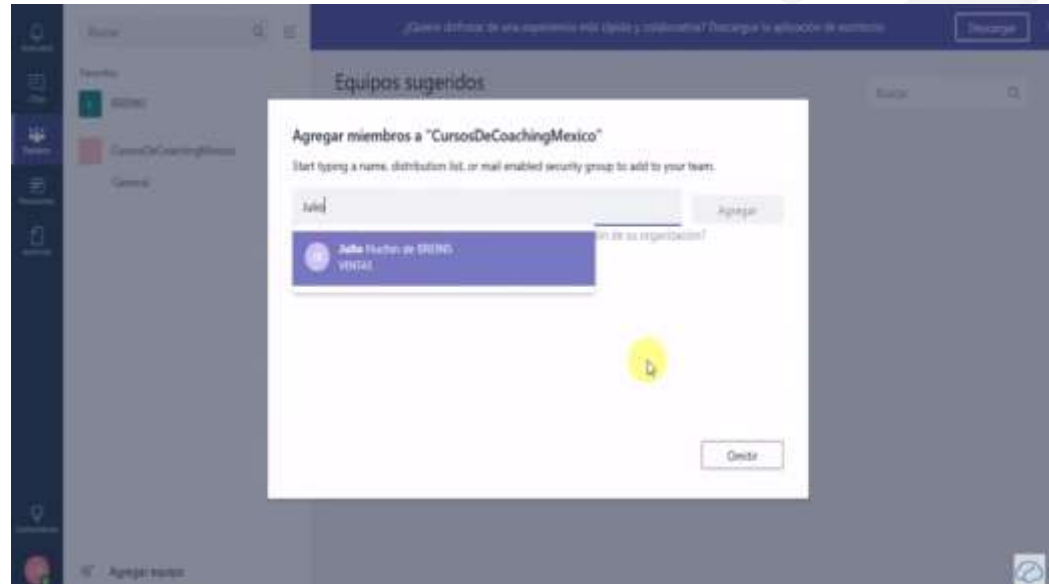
Buscar

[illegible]

ERDING

CursosDeCoachingMexico

General

¿Quiere disfrutar de una experiencia más rápida y colaborativa? Descargue la aplicación de escritorio

Descargar

Equipos sugeridos

Buscar

Agregar miembros a "CursosDeCoachingMexico"

Start typing a name, distribution list, or mail enabled security group to add to your team.

Julio

Agregar

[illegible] de su organización?

Julio Huehes de ERDING
VENTAS

Omitir

Agregar equipo